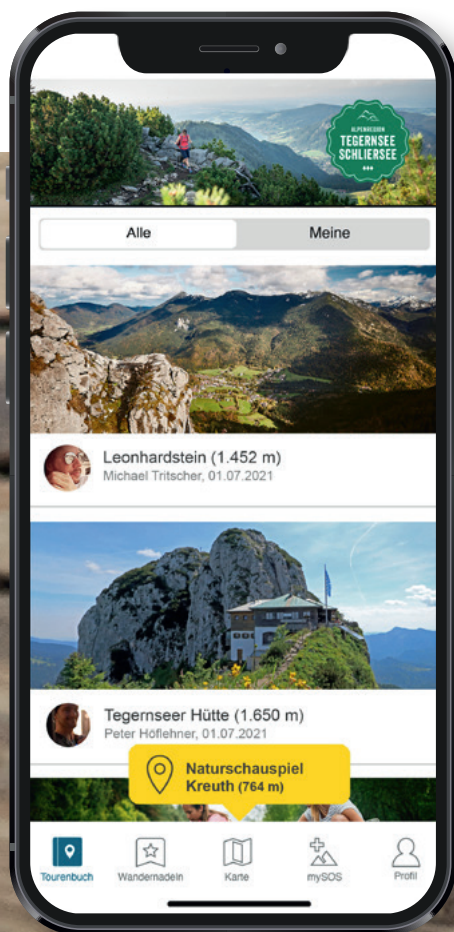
ALPENREGION
TEGERNSEE
SCHLIERSEE

Alle
Meine

Leonhardstein (1.452 m)
Michael Tritscher, 01.07.2021

Tegernseer Hütte (1.650 m)
Peter Höflehner, 01.07.2021

Naturschauspiel Kreuth (764 m)

Tourenbuch
Wandernadeln
Karte
mySOS
Profil